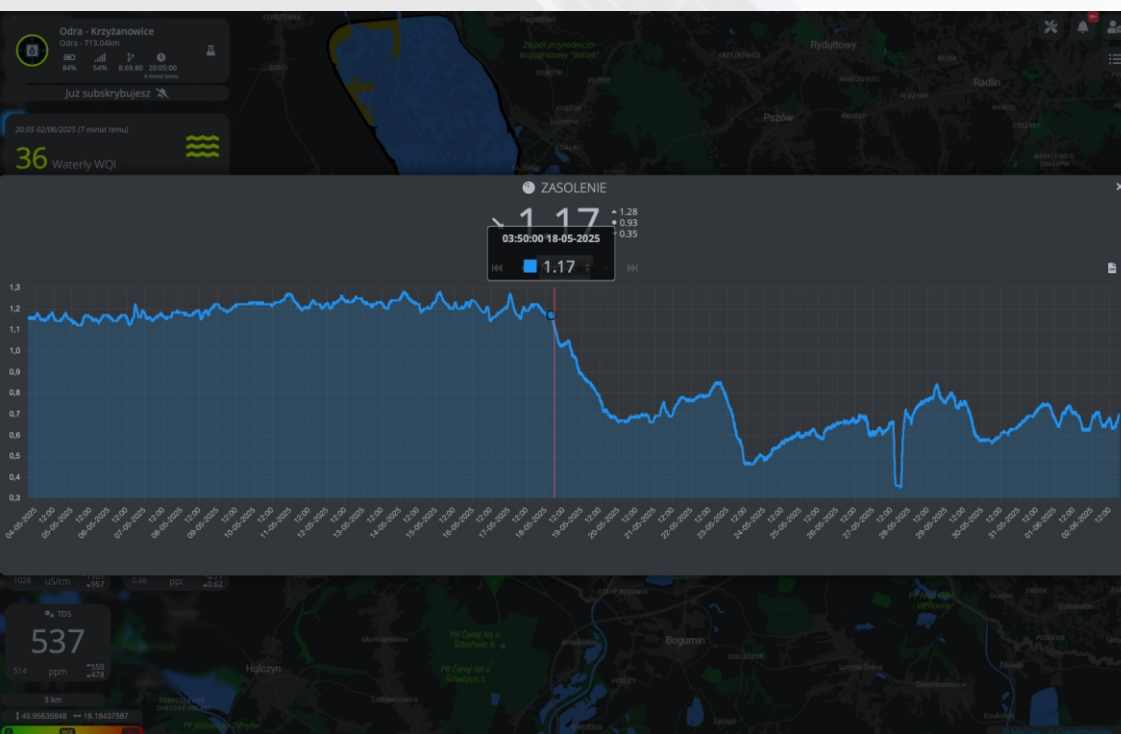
Odra - Krzyżanowice
Odra - 713.04km
64% 54% 8.69.80 20:05:00
Już subskrybujesz
20:05 02/06/2025 (7 minut temu)
36 Waterly WQI

ZASOLENIE
1.17
1.28
0.93
0.35
03:50:00 18-05-2025
1.17

1,3
1,2
1,1
1,0
0,9
0,8
0,7
0,6
0,5
0,4
0,3

04-05-2025 12:00 05-05-2025 12:00 06-05-2025 12:00 07-05-2025 12:00 08-05-2025 12:00 09-05-2025 12:00 10-05-2025 12:00 11-05-2025 12:00 12-05-2025 12:00 13-05-2025 12:00 14-05-2025 12:00 15-05-2025 12:00 16-05-2025 12:00 17-05-2025 12:00 18-05-2025 12:00 19-05-2025 12:00 20-05-2025 12:00 21-05-2025 12:00 22-05-2025 12:00 23-05-2025 12:00 24-05-2025 12:00 25-05-2025 12:00 26-05-2025 12:00 27-05-2025 12:00 28-05-2025 12:00 29-05-2025 12:00 30-05-2025 12:00 31-05-2025 12:00 01-06-2025 12:00 02-06-2025 12:00

1028 uS/cm 957
0.66 ppt 0.62

TDS
537
514 ppm 550 478

3 km
49.95635848 18.18437587

Rydułtowy
Radlin
Pszów
Bogumin
Hulczyn